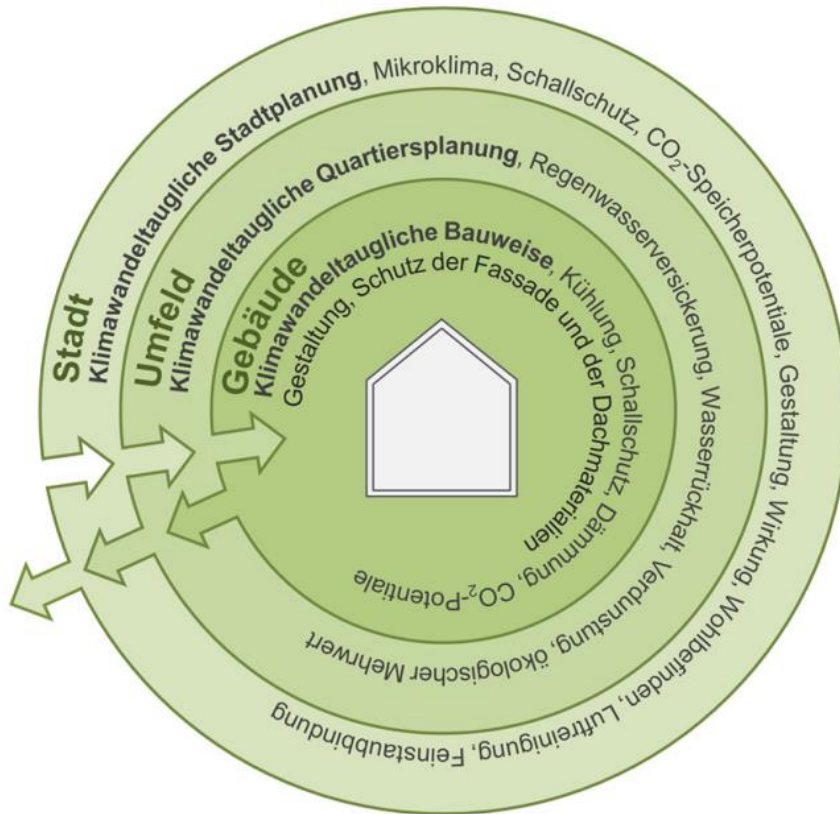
Stadt
Klimawandeltaugliche Stadtplanung, Mikroklima, Schallschutz, $CO_2$-Speicherpotentiale, Gestaltung, Wirkung, Wohlbefinden, Luftreinigung, Feinstaubbindung

Umfeld
Klimawandeltaugliche Quartiersplanung, Regenwasserversickerung, Wasserrückhalt, Verdunstung, ökologischer Mehrwert

Gebäude
Klimawandeltaugliche Bauweise, Kühlung, Schallschutz, Dämmung, $CO_2$-Potentiale
Gestaltung, Schutz der Fassade und der Dachmaterialien